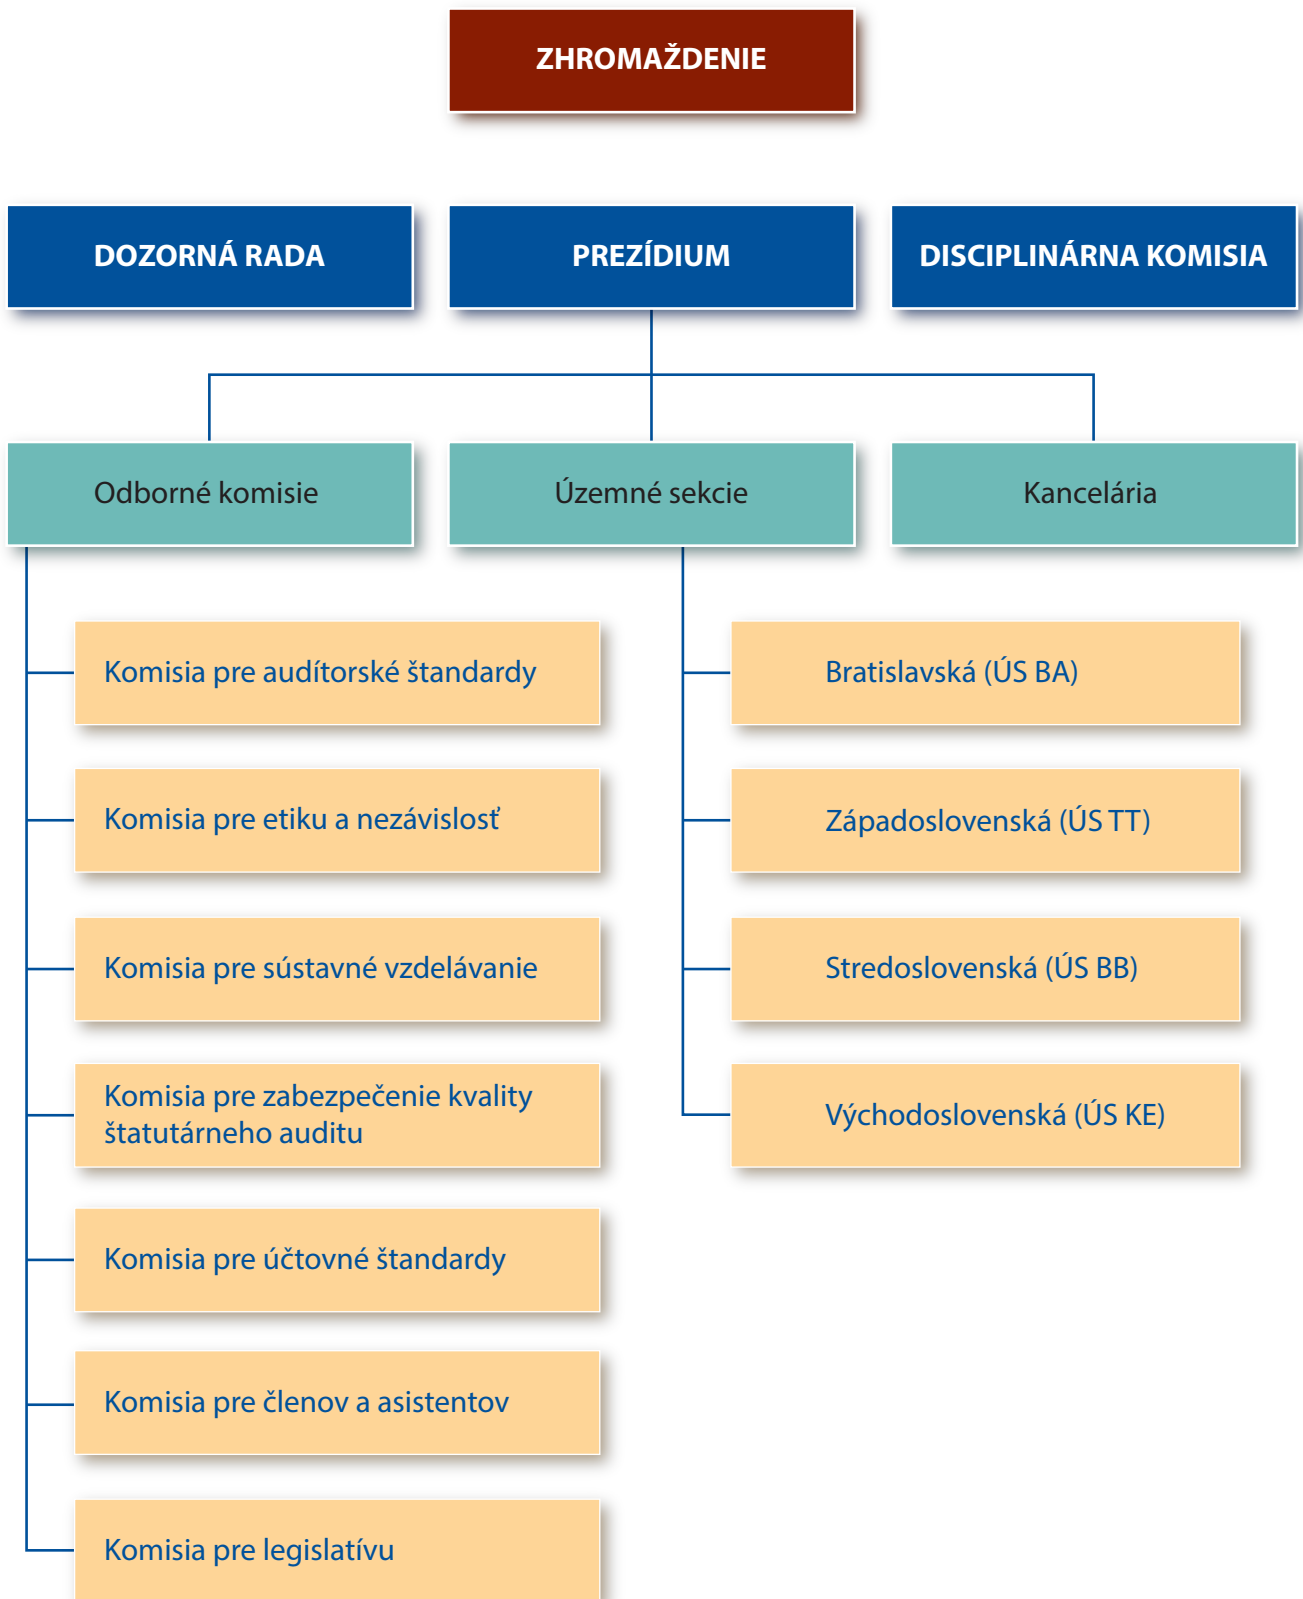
ZHROMAŽDENIE

DOZORNÁ RADA

PREZÍDIUM

DISCIPLINÁRNA KOMISIA

Odborné komisie

Územné sekcie

Kancelária

Komisia pre audítorské štandardy

Komisia pre etiku a nezávislosť

Komisia pre sústavné vzdelávanie

Komisia pre zabezpečenie kvality štatutárneho auditu

Komisia pre účtovné štandardy

Komisia pre členov a asistentov

Komisia pre legislatívu

Bratislavská (ÚS BA)

Západoslovenská (ÚS TT)

Stredoslovenská (ÚS BB)

Východoslovenská (ÚS KE)